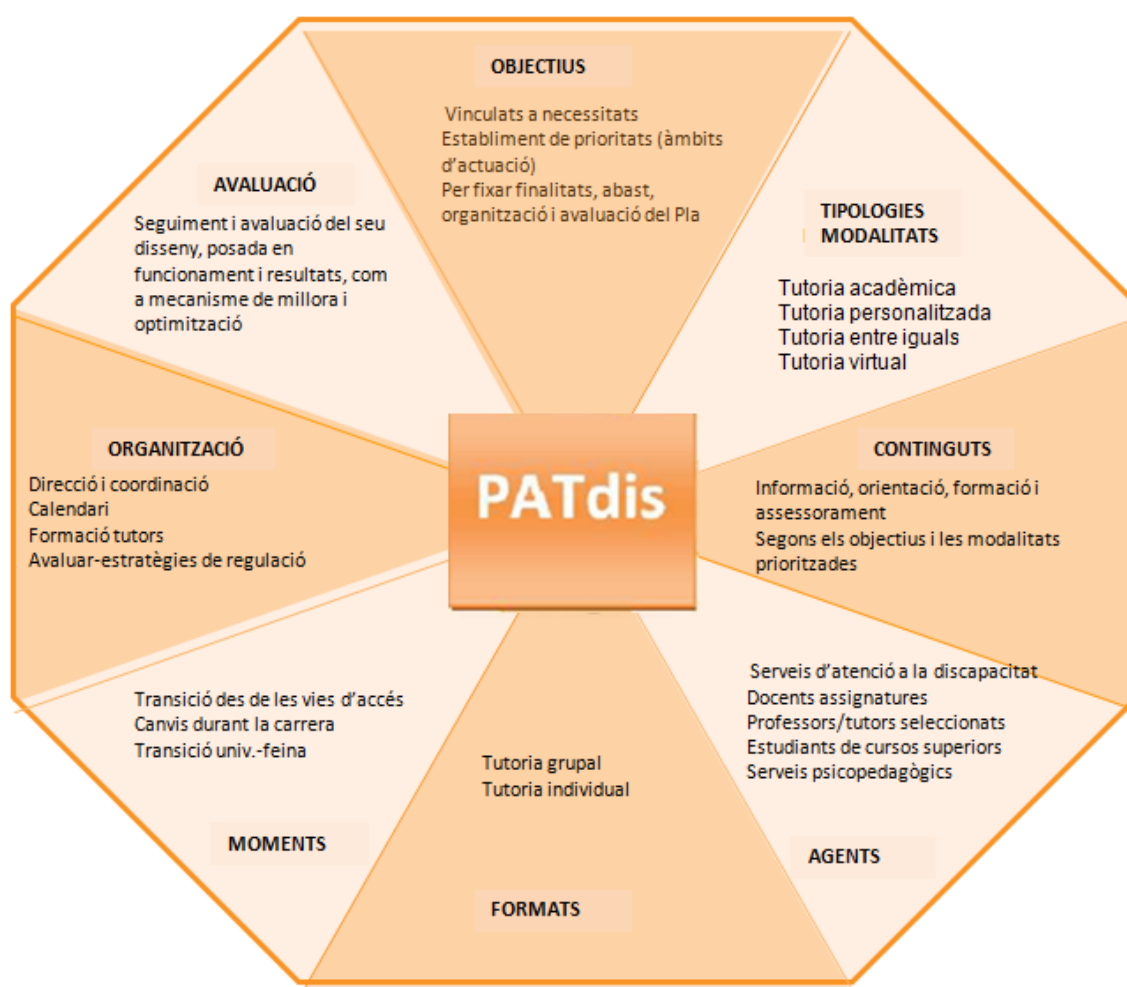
OBJECTIUS

Vinculats a necessitats
Establiment de prioritats (àmbits d'actuació)
Per fixar finalitats, abast, organització i avaluació del Pla

TIPOLOGIES
MODALITATS

Tutoria acadèmica
Tutoria personalitzada
Tutoria entre iguals
Tutoria virtual

CONTINGUTS

Informació, orientació, formació i assessorament
Segons els objectius i les modalitats prioritzades

Serveis d'atenció a la discapacitat
Docents assignatures
Professors/tutors seleccionats
Estudiants de cursos superiors
Serveis psicopedagògics

AGENTS

Tutoria grupal
Tutoria individual

FORMATS

Transició des de les vies d'accés
Canvis durant la carrera
Transició univ.-feina

MOMENTS

ORGANITZACIÓ

Direcció i coordinació
Calendari
Formació tutors
Avaluar-estratègies de regulació

AVALUACIÓ

Seguiment i avaluació del seu disseny, posada en funcionament i resultats, com a mecanisme de millora i optimització

PATdis